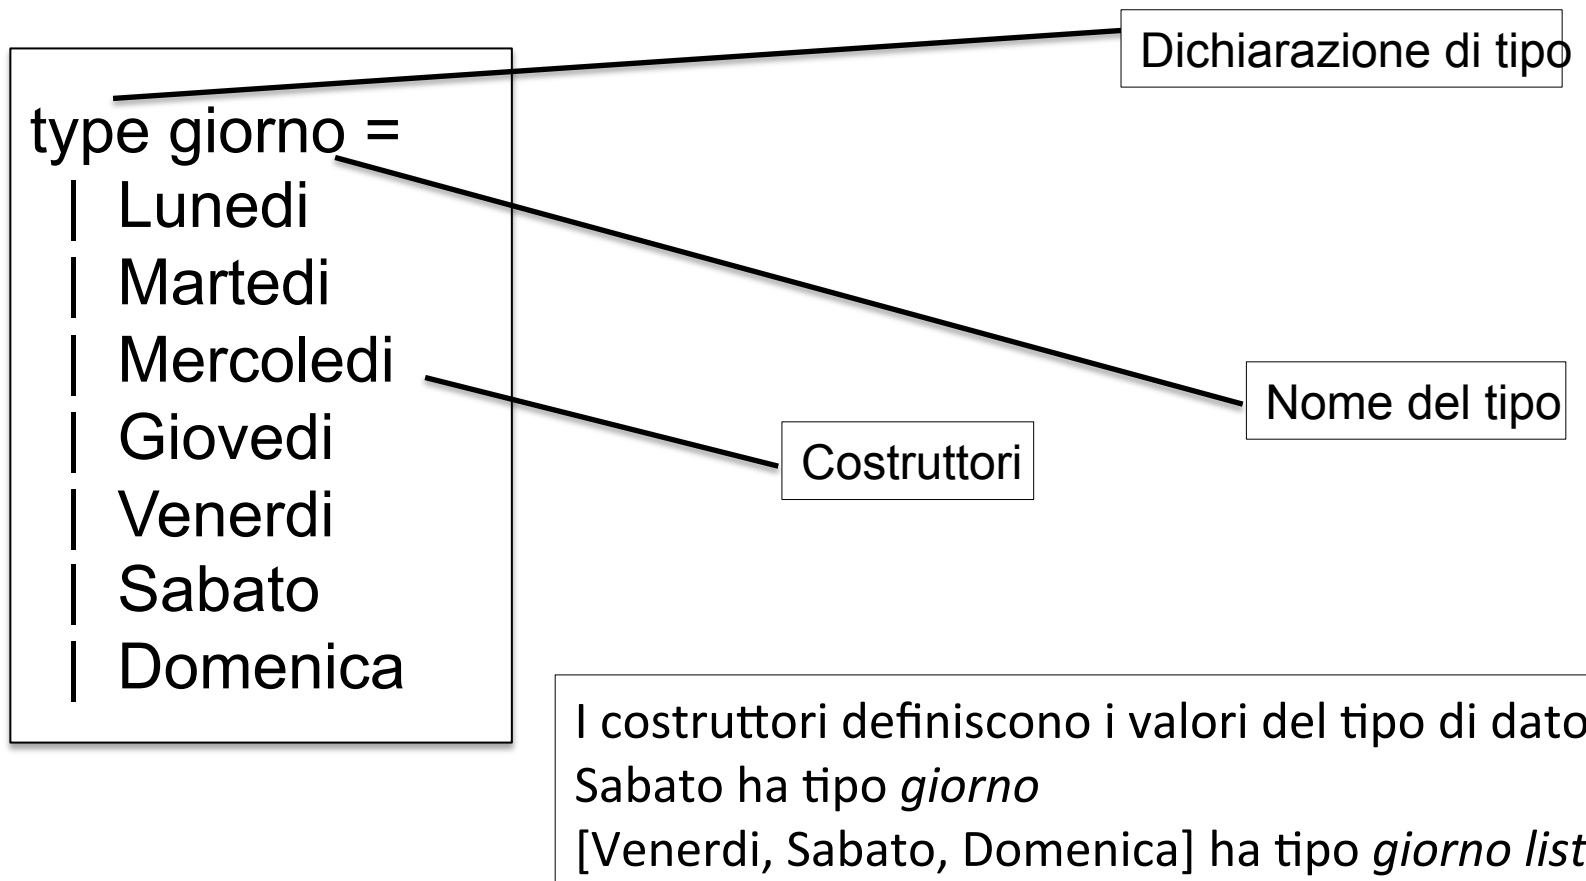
type giorno =
| Lunedi
| Martedi
| Mercoledi
| Giovedi
| Venerdi
| Sabato
| Domenica

Dichiarazione di tipo

Nome del tipo

Costruttori

I costruttori definiscono i valori del tipo di dato
Sabato ha tipo *giorno*
[Venerdi, Sabato, Domenica] ha tipo *giorno list*